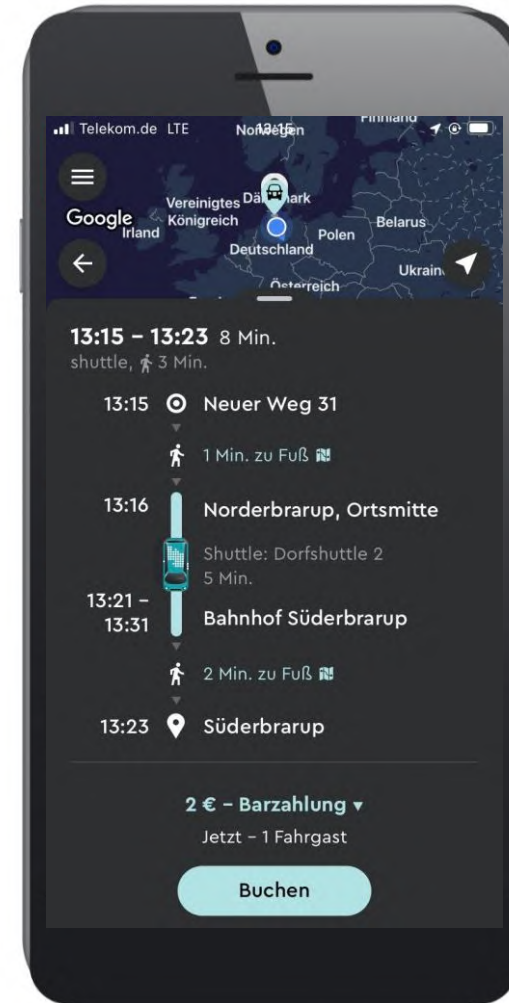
Telekom.de LTE 13:15

Norwegen
Finnland
Vereinigtes Königreich
Dänemark
Google
Irland
Belarus
Polen
Deutschland
Ukraine
Österreich

13:15 – 13:23 8 Min.
shuttle, 3 Min.

13:15 Neuer Weg 31

1 Min. zu Fuß

13:16 Norderbrarup, Ortsmitte

Shuttle: Dorfshuttle 2
5 Min.

13:21 – 13:31 Bahnhof Süderbrarup

2 Min. zu Fuß

13:23 Süderbrarup

2 € – Barzahlung ▾
Jetzt – 1 Fahrgast

Buchen